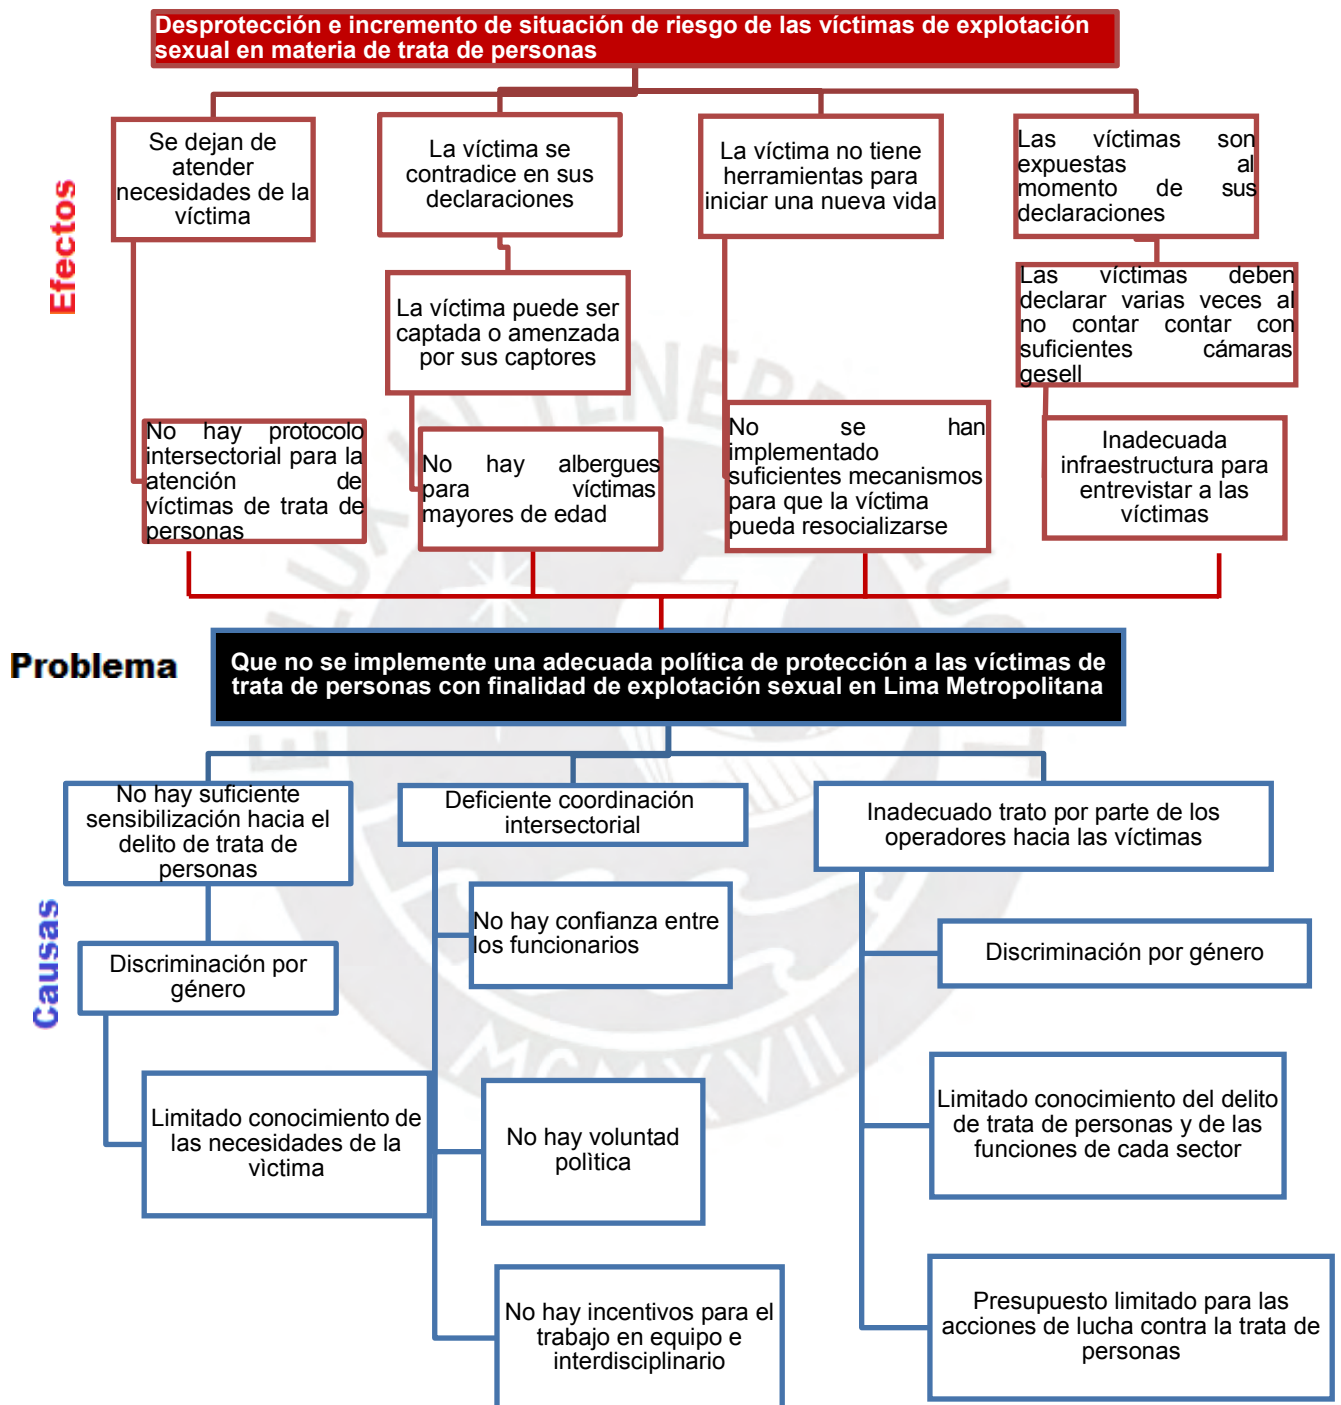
Desprotección e incremento de situación de riesgo de las víctimas de explotación sexual en materia de trata de personas

Efectos

Se dejan de atender necesidades de la víctima

La víctima se contradice en sus declaraciones

La víctima no tiene herramientas para iniciar una nueva vida

Las víctimas son expuestas al momento de sus declaraciones

La víctima puede ser captada o amenzada por sus captores

Las víctimas deben declarar varias veces al no contar contar con suficientes cámaras gesell

No hay protocolo intersectorial para la atención de víctimas de trata de personas

No hay albergues para víctimas mayores de edad

No se han implementado suficientes mecanismos para que la víctima pueda resocializarse

Inadecuada infraestructura para entrevistar a las víctimas

Problema

Que no se implemente una adecuada política de protección a las víctimas de trata de personas con finalidad de explotación sexual en Lima Metropolitana

Causas

No hay suficiente sensibilización hacia el delito de trata de personas

Deficiente coordinación intersectorial

Inadecuado trato por parte de los operadores hacia las víctimas

No hay confianza entre los funcionarios

Discriminación por género

Discriminación por género

Limitado conocimiento de las necesidades de la vìctima

No hay voluntad polìtica

Limitado conocimiento del delito de trata de personas y de las funciones de cada sector

No hay incentivos para el trabajo en equipo e interdisciplinario

Presupuesto limitado para las acciones de lucha contra la trata de personas